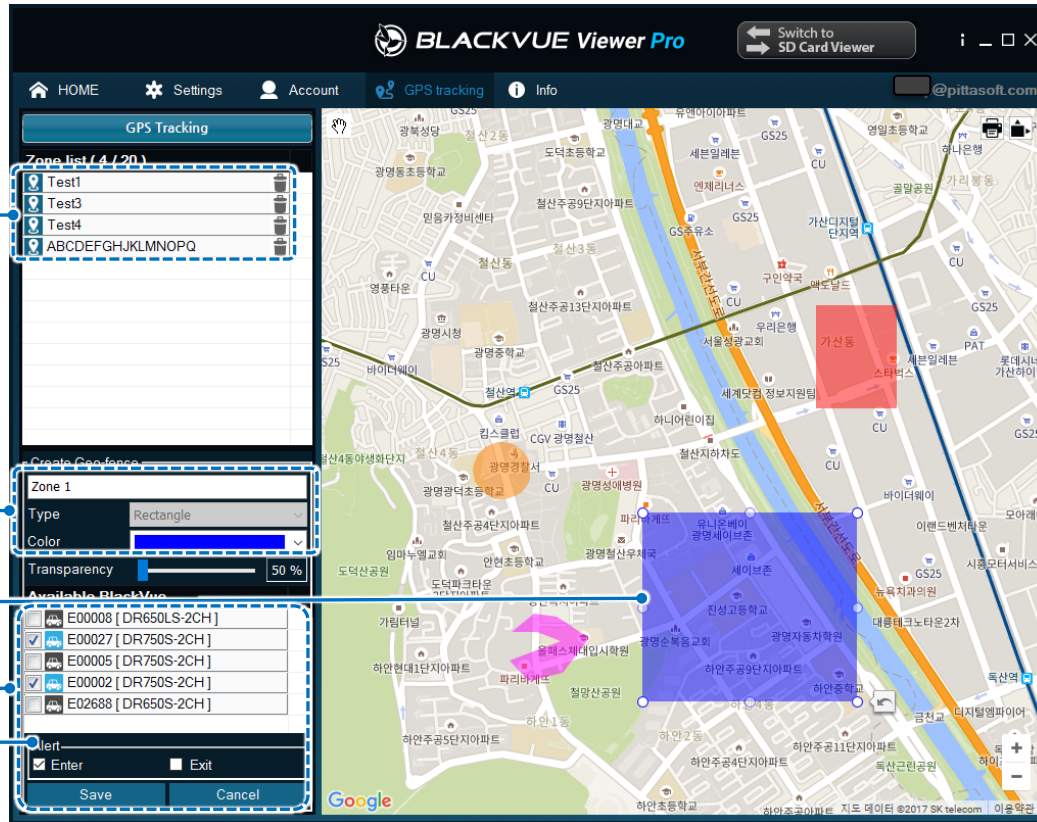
BLACKVUE Viewer Pro

Switch to SD Card Viewer

i _ □ ×

HOME Settings Account GPS tracking Info

@pittasoft.com

GPS Tracking

Zone list ( 4 / 20 )

Test1
Test3
Test4
ABCDEFGHJKLMNOPQ

Create Geo-fence

Zone 1

Type Rectangle

Color

Transparency 50 %

Available BlackVue

E00008 [ DR650LS-2CH ]
E00027 [ DR750S-2CH ]
E00005 [ DR750S-2CH ]
E00002 [ DR750S-2CH ]
E02688 [ DR650S-2CH ]

Alert

Enter Exit

Save Cancel

광휘성당 철산2동 광명대교 유앤아이 GS25 영일초등학교 하나은행 도덕초등학교 세븐일레븐 CU 광명동초등학교 엔제리너스 골망공원 가리봉동 철산주공9단지아파트 GS25 민음가정비센타 GS주유소 가산디지털단지역 철산3동 서부간선도로 구인약국 CU 철산동 맥도날드 CU 영풍타운 CU GS25 철산주공13단지아파트 우리은행 GS25 PAT 광명시청 서울성광교회 가산동 세븐일레븐 롯데시네마 가산아울렛 광명중학교 철산주공아파트 스타벅스 GS25 바이더웨이 철산역 GS25 세계닷컴 정보지원팀 하니어린이집 CU 킴스클럽 CGV 광명철산 GS25 철산4동 철산4동새생활단지 광명경찰서 철산지하차도 CU 광명성애병원 CU 바이더웨이 광명광덕초등학교 파리바게트 유니온베이 광명세이브존 이랜드벤처타운 모아래 철산주공4단지아파트 광명철산우체국 세이브존 GS25 시흥2차서비스 임마누엘교회 안현초등학교 도덕산공원 도덕파크타운 뉴욕치과의원 진성고등학교 가림터널 대륭테크노타운2차 광명순복음교회 광명자동차학원 올패스체대입시학원 하안주공9단지아파트 하안현대1단지아파트 파리바게트 하안중학교 독산역 철망산공원 하안1동 금천교 디지털엠파이어 하안주공5단지아파트 하안2동 하안주공11단지아파트 하안주공4단지아파트 독산근린공원 하안초등학교 하안주공아파트

Google 지도 데이터 ©2017 SK telecom 이용약관

+ −